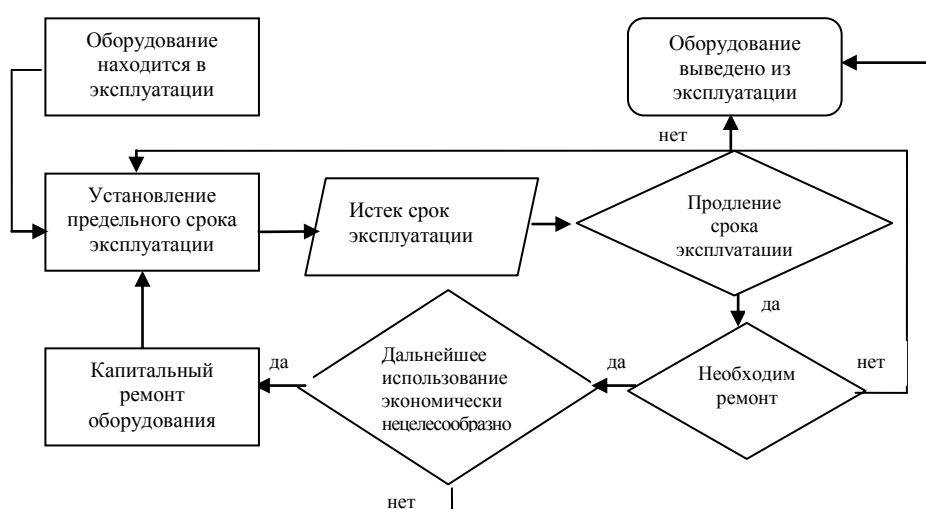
Оборудование находится в эксплуатации

Оборудование выведено из эксплуатации

нет

Установление предельного срока эксплуатации

Истек срок эксплуатации

Продление срока эксплуатации

да

Капитальный ремонт оборудования

да

Дальнейшее использование экономически нецелесообразно

да

Необходим ремонт

нет

нет